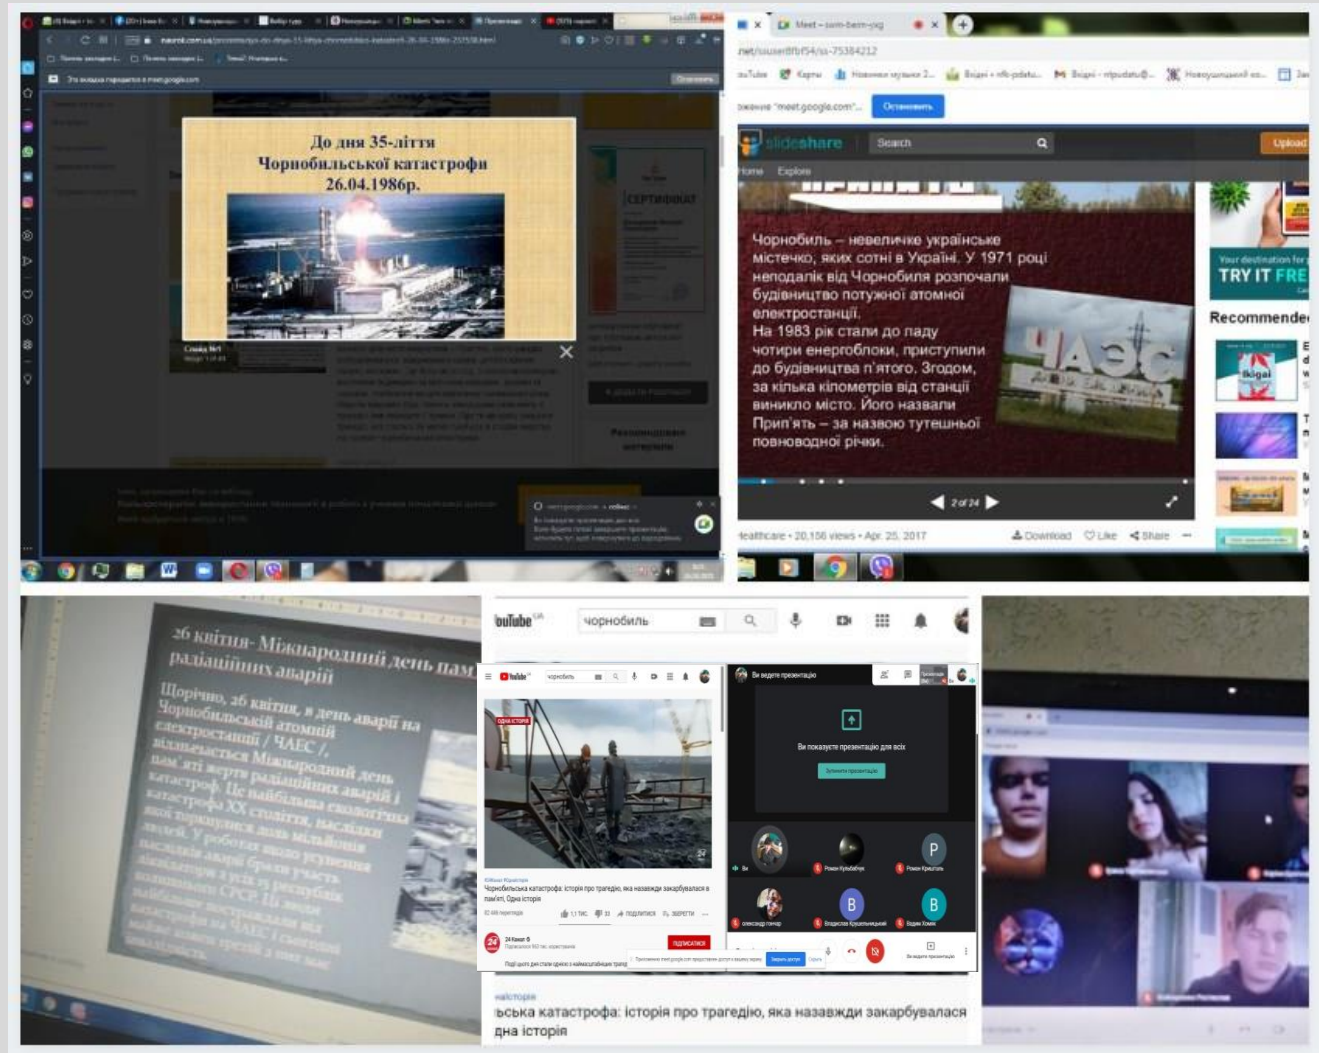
До дня 35-ліття
Чорнобильської катастрофи
26.04.1986р.

Слайд №1

СЕРТИФІКАТ

Meet – ssm-bem-yxg

Остановить

slideshare

Search

Upload

Home Explore

Чорнобиль – невеличке українське містечко, яких сотні в Україні. У 1971 році неподалік від Чорнобиля розпочали будівництво потужної атомної електростанції.
На 1983 рік стали до ладу чотири енергоблоки, приступили до будівництва п'ятого. Згодом, за кілька кілометрів від станції виникло місто. Його назвали Прип'ять – за назвою тутешньої повноводної річки.

ЧАЕС

2 of 24

Healthcare • 20,156 views • Apr. 25, 2017

Download Like Share

Recommended

TRY IT FREE

26 квітня- Міжнародний день пам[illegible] радіаційних аварій

Щорічно, 26 квітня, в день аварії на Чорнобильській атомній електростанції / ЧАЕС /, відзначається Міжнародний день пам'яті жертв радіаційних аварій і катастроф. Це найбільша екологічна катастрофа XX століття, наслідки якої торкнулися долі мільйонів людей. У роботах щодо усунення наслідків аварії брали участь ліквідатори з усіх 15 республік колишнього СРСР. Ці люди найбільше постраждали від катастрофи на ЧАЕС і сьогодні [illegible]

YouTube

чорнобиль

Одна історія

Чорнобильська катастрофа: історія про трагедію, яка назавжди закарбувалася в пам'яті, Одна історія

ПІДПИСАТИСЯ

Ви ведете презентацію

Ви показуєте презентацію для всіх

Зупинити презентацію

P

B

B

ьська катастрофа: історія про трагедію, яка назавжди закарбувалася
дна історія